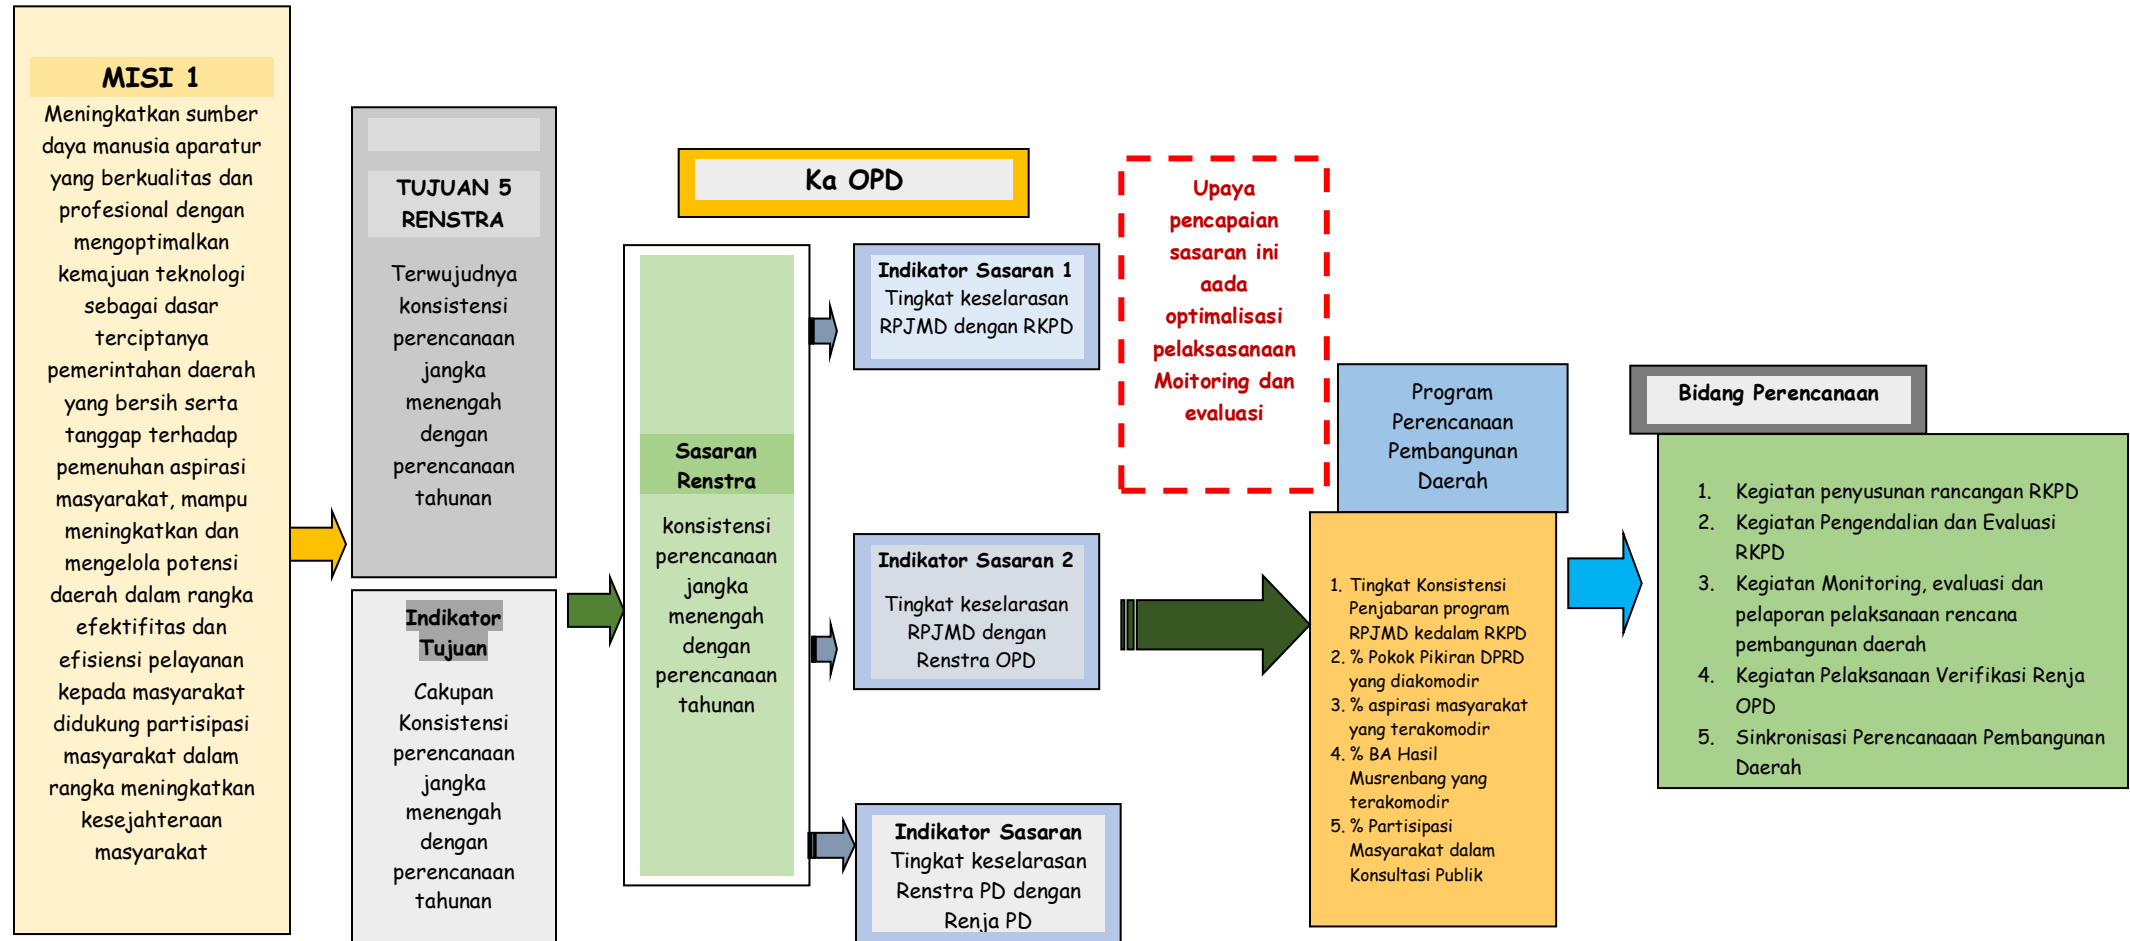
MISI 1

Meningkatkan sumber daya manusia aparatur yang berkualitas dan profesional dengan mengoptimalkan kemajuan teknologi sebagai dasar terciptanya pemerintahan daerah yang bersih serta tanggap terhadap pemenuhan aspirasi masyarakat, mampu meningkatkan dan mengelola potensi daerah dalam rangka efektifitas dan efisiensi pelayanan kepada masyarakat didukung partisipasi masyarakat dalam rangka meningkatkan kesejahteraan masyarakat

TUJUAN 5 RENSTRA

Terwujudnya konsistensi perencanaan jangka menengah dengan perencanaan tahunan

Indikator Tujuan

Cakupan Konsistensi perencanaan jangka menengah dengan perencanaan tahunan

Ka OPD

Sasaran Renstra

konsistensi perencanaan jangka menengah dengan perencanaan tahunan

Indikator Sasaran 1
Tingkat keselarasan RPJMD dengan RKPD

Indikator Sasaran 2
Tingkat keselarasan RPJMD dengan Renstra OPD

Indikator Sasaran
Tingkat keselarasan Renstra PD dengan Renja PD

Upaya pencapaian sasaran ini aada optimalisasi pelaksasanaan Moitoring dan evaluasi

Program Perencanaan Pembangunan Daerah

1. Tingkat Konsistensi Penjabaran program RPJMD kedalam RKPD
2. % Pokok Pikiran DPRD yang diakomodir
3. % aspirasi masyarakat yang terakomodir
4. % BA Hasil Musrenbang yang terakomodir
5. % Partisipasi Masyarakat dalam Konsultasi Publik

Bidang Perencanaan

1. Kegiatan penyusunan rancangan RKPD
2. Kegiatan Pengendalian dan Evaluasi RKPD
3. Kegiatan Monitoring, evaluasi dan pelaporan pelaksanaan rencana pembangunan daerah
4. Kegiatan Pelaksanaan Verifikasi Renja OPD
5. Sinkronisasi Perencanaaan Pembangunan Daerah